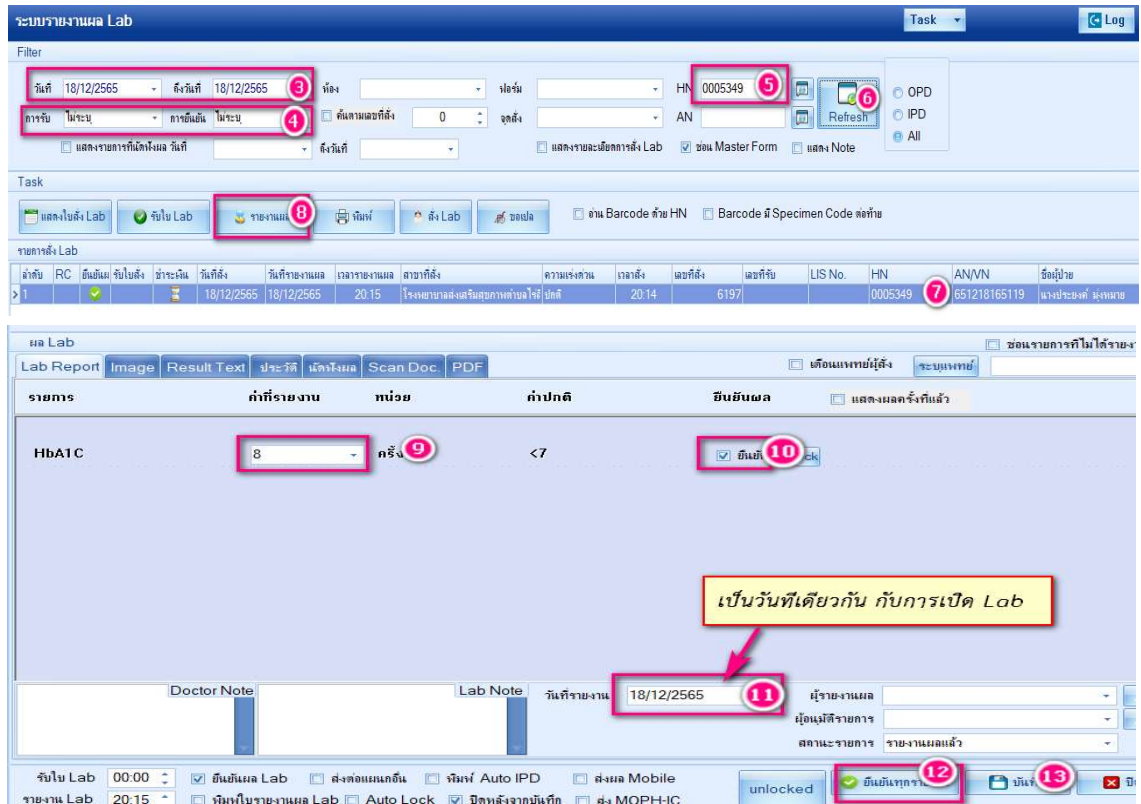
ระบบรายงานผล Lab
Task
Log
Filter
วันที่ 18/12/2565 ถึงวันที่ 18/12/2565 3
ห้อง
ฟอร์ม
HN 0005349 5
6
Refresh
OPD
IPD
All
การรับ ไม่ระบุ การยืนยัน ไม่ระบุ 4
ค้นตามเลขที่สั่ง 0
จุดสั่ง
AN
แสดงรายการที่นัดฟังผล วันที่
ถึงวันที่
แสดงรายละเอียดการสั่ง Lab
ซ่อน Master Form
แสดง Note
Task
แสดงใบสั่ง Lab
รับใบ Lab
รายงานผล 8
พิมพ์
สั่ง Lab
ขอเปล
อ่าน Barcode ด้วย HN
Barcode มี Specimen Code ต่อท้าย
รายการสั่ง Lab

| ลำดับ | RC | ยืนยันผล | รับใบสั่ง | ชำระเงิน | วันที่สั่ง | วันที่รายงานผล | เวลารายงานผล | สาขาที่สั่ง | ความเร่งด่วน | เวลาสั่ง | เลขที่สั่ง | เลขที่รับ | LIS No. | HN | AN/VN | ชื่อผู้ป่วย |
|---|---|---|---|---|---|---|---|---|---|---|---|---|---|---|---|---|
| 1 | | | | | 18/12/2565 | 18/12/2565 | 20:15 | โรงพยาบาลส่งเสริมสุขภาพตำบลไชยี | ปกติ | 20:14 | 6197 | | | 0005349 7 | 651218165119 | นางประยงค์ มั่งหมาย |

ผล Lab
ซ่อนรายการที่ไม่ได้รายงาน
Lab Report
Image
Result Text
ประวัติ
นัดฟังผล
Scan Doc.
PDF
เตือนแพทย์ผู้สั่ง
ระบุแพทย์
รายการ
ค่าที่รายงาน
หน่วย
ค่าปกติ
ยืนยันผล
แสดงผลครั้งที่แล้ว
HbA1C
8
ครั้ง 9
<7
ยืนยัน 10 ck
เป็นวันที่เดียวกัน กับการเปิด Lab
Doctor Note
Lab Note
วันที่รายงาน 18/12/2565 11
ผู้รายงานผล
ผู้อนุมัติรายการ
สถานะรายการ รายงานผลแล้ว
รับใบ Lab 00:00
ยืนยันผล Lab
ส่งต่อแผนกอื่น
พิมพ์ Auto IPD
ส่งผล Mobile
unlocked
ยืนยันทุกรา 12
บันทึ 13
ปิ
รายงาน Lab 20:15
พิมพ์ใบรายงานผล Lab
Auto Lock
ปิดหลังจากบันทึก
ส่ง MOPH-IC